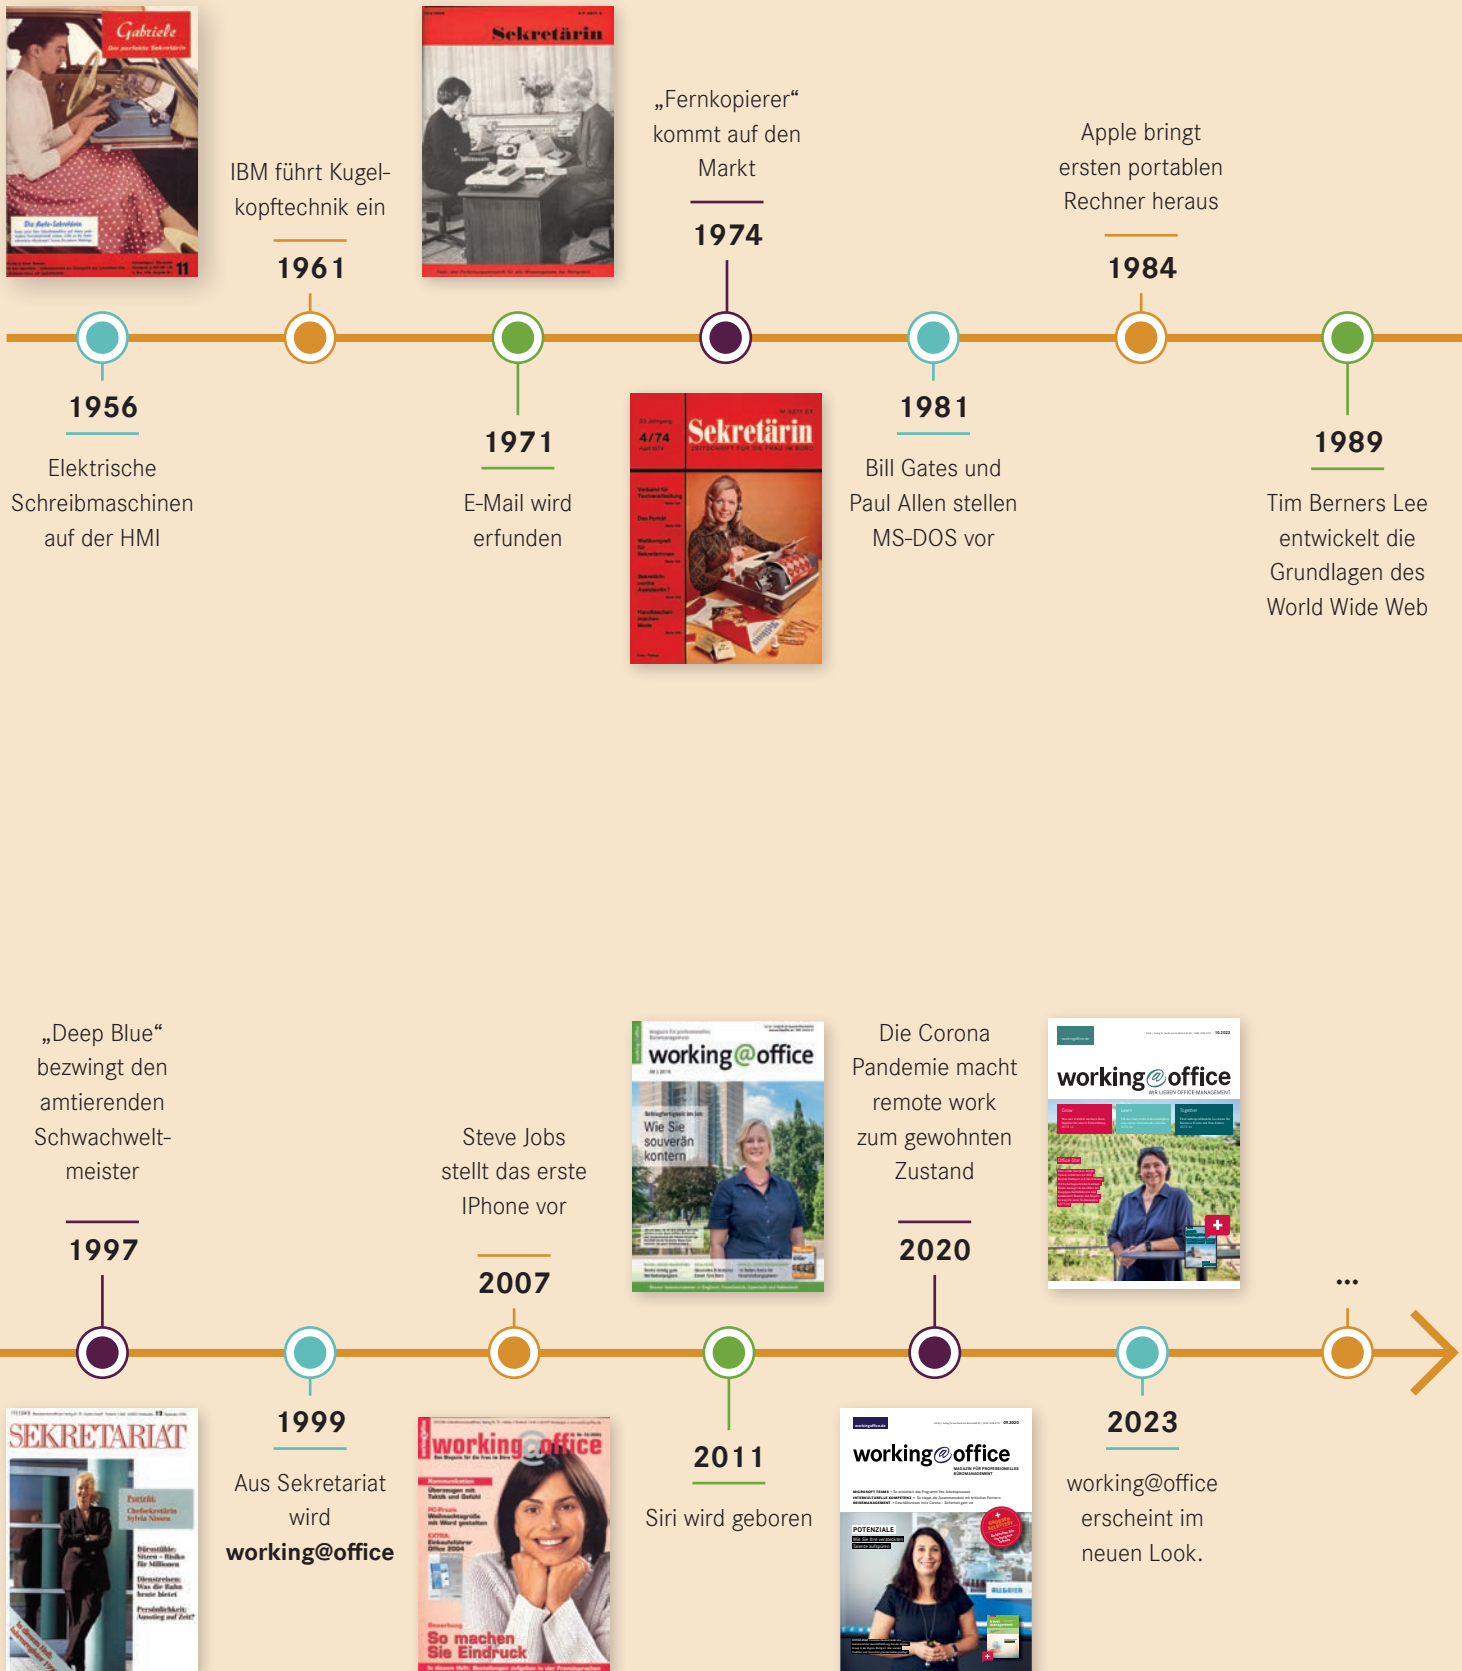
Gabriele
Die perfekte Sekretärin

Die Auto-Sekretärin

11

IBM führt Kugelkopftechnik ein

1961

Sekretärin

„Fernkopierer“ kommt auf den Markt

1974

Apple bringt ersten portablen Rechner heraus

1984

1956

Elektrische Schreibmaschinen auf der HMI

1971

E-Mail wird erfunden

4/74

Sekretärin

ZEITSCHRIFT FÜR DIE FRAU IM BÜRO

1981

Bill Gates und Paul Allen stellen MS-DOS vor

1989

Tim Berners Lee entwickelt die Grundlagen des World Wide Web

„Deep Blue“ bezwingt den amtierenden Schwachweltmeister

1997

Steve Jobs stellt das erste IPhone vor

2007

working@office

Wie Sie souverän kontern

Die Corona Pandemie macht remote work zum gewohnten Zustand

2020

working@office

...

SEKRETARIAT

1999

Aus Sekretariat wird **working@office**

working@office

So machen Sie Eindruck

2011

Siri wird geboren

working@office

POTENZIALE

2023

working@office erscheint im neuen Look.